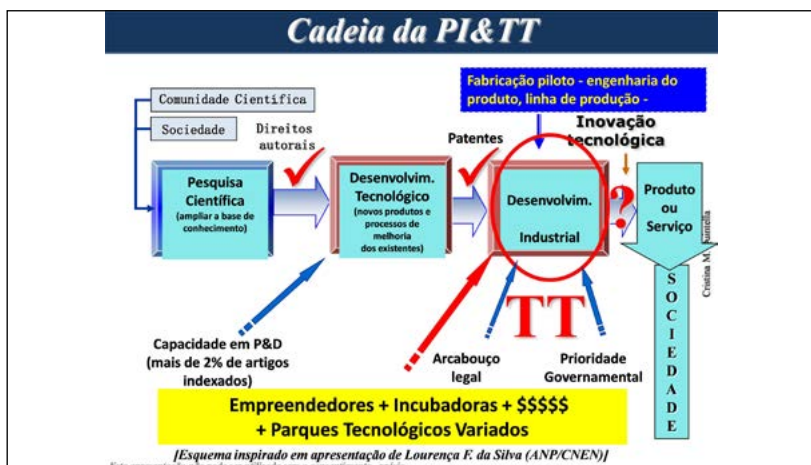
Cadeia da PI&TT

Fabricação piloto - engenharia do produto, linha de produção -

Comunidade Científica

Sociedade

Direitos autorais

Patentes

Inovação tecnológica

Pesquisa Científica
(ampliar a base de conhecimento)

Desenvolvim. Tecnológico
(novos produtos e processos de melhoria dos existentes)

Desenvolvim. Industrial

?

Produto ou Serviço

Cristina M. Quintella

S O C I E D A D E

TT

Capacidade em P&D
(mais de 2% de artigos indexados)

Arcabouço legal

Prioridade Governamental

Empreendedores + Incubadoras + $$$$$
+ Parques Tecnológicos Variados

[Esquema inspirado em apresentação de Lourença F. da Silva (ANP/CNEN)]

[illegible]